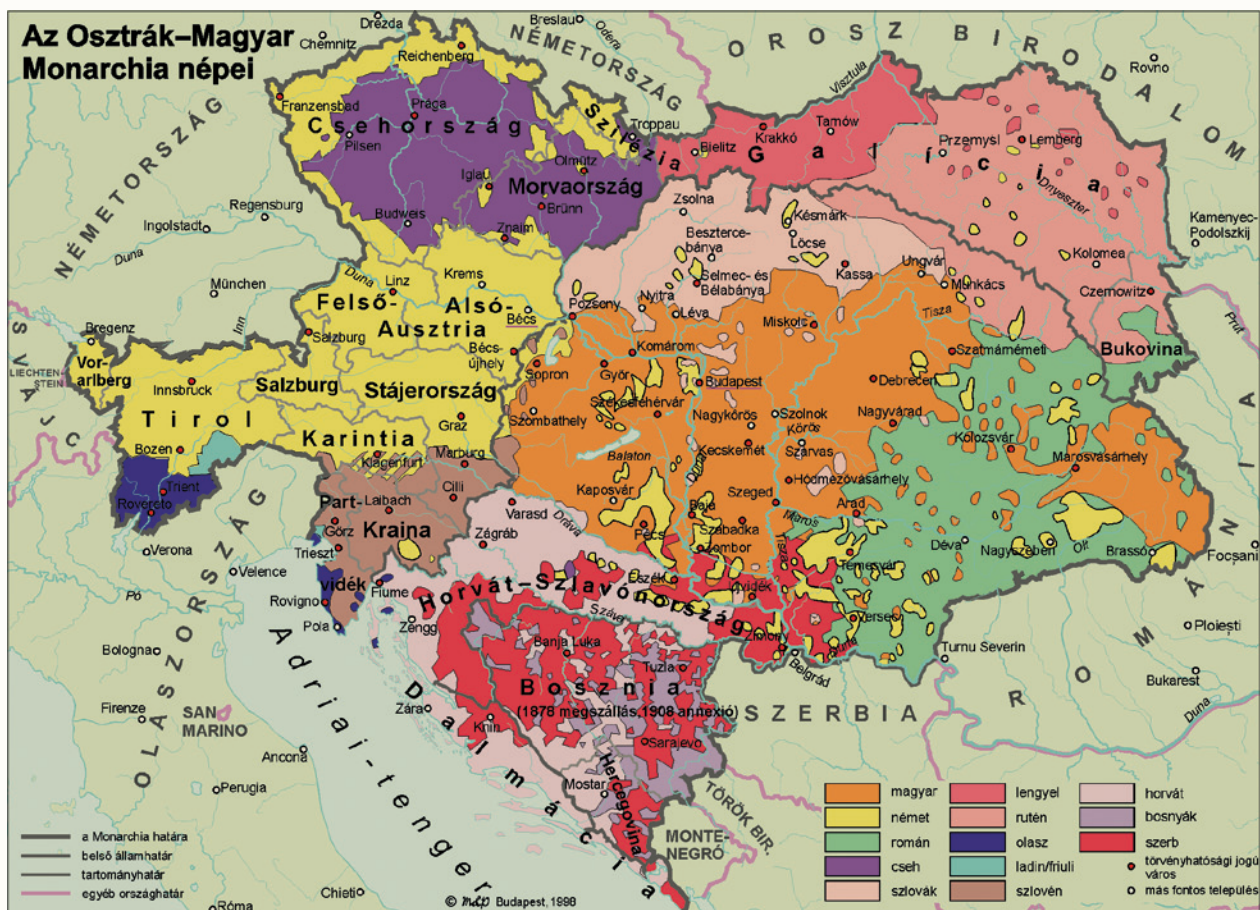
Az Osztrák–Magyar Monarchia népei

OROSZ BIRODALOM
NÉMETORSZÁG
NÉMETORSZÁG
SVÁJC
LIECHTENSTEIN
OLASZORSZÁG
SAN MARINO
SZERBIA
ROMÁNIA
MONTENEGRÓ
TÖRÖK BIR.
Adriai-tenger

Csehország
Morvaország
Szilézia
Galícia
Bukovina
Felső-Ausztria
Alsó-Ausztria
Vorarlberg
Tirol
Salzburg
Stájerország
Karintia
Kraina
Part-vidék
Horvát-Szlavónország
Bosznia
(1878 megszállás, 1908 annexió)
Hercegovina
Dalmácia

Drezda, Breslau, Chemnitz, Reichenberg, Franzensbad, Prága, Pilsen, Troppau, Olmütz, Iglau, Brünn, Budweis, Znaim, Regensburg, Ingolstadt, München, Linz, Krems, Bécs, Bregenz, Salzburg, Bécsújhely, Sopron, Innsbruck, Graz, Bozen, Klagenfurt, Marburg, Cilli, Trient, Rovereto, Laibach, Görz, Trieszt, Verona, Velence, Rovigno, Fiume, Pola, Zengg, Bologna, Firenze, Ancona, Perugia, Chieti, Róma, Zára, Knin, Banja Luka, Tuzla, Sarajevo, Mostar, Zágráb, Varasd, Eszék, Újvidék, Zimony, Belgrád, Versec, Temesvár, Pécs, Zombor, Szabadka, Baja, Szeged, Kaposvár, Szombathely, Győr, Székesfehérvár, Komárom, Budapest, Pozsony, Nyitra, Léva, Zsolna, Bielitz, Krakkó, Tarnów, Przemysl, Lemberg, Kolomea, Czernowitz, Rovno, Kamenyec-Podolszkij, Beszterce-bánya, Selmec- és Bélabánya, Késmárk, Lőcse, Kassa, Ungvár, Munkács, Miskolc, Szatmárnémeti, Debrecen, Nagykőrös, Szolnok, Kecskemét, Szarvas, Hódmezővásárhely, Nagyvárad, Arad, Kolozsvár, Marosvásárhely, Déva, Nagyszeben, Brassó, Focsani, Ploiești, Bukarest, Turnu Severin

Duna, Odera, Visztula, Dnyeszter, Inn, Tisza, Körös, Maros, Balaton, Dráva, Száva, Olt, Prut, Pó

magyar | lengyel | horvát
német | rutén | bosnyák
román | olasz | szerb
cseh | ladin/friuli
szlovák | szlovén

törvényhatósági jogú város
más fontos település

a Monarchia határa
belső államhatár
tartományhatár
egyéb országhatár

© mcp Budapest, 1998